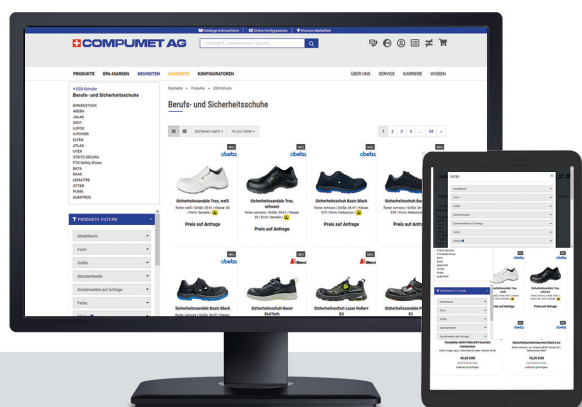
Kataloge & Broschüren | Online-Konfiguratoren | Wissens-Mediathek

COMPUMET AG

Suchbegriff, Artikelnummer oder EAN

PRODUKTE EPA-MARKEN NEUHEITEN AKQUISITE KONFIGURATOREN

ÜBER UNS SERVICE KARRIERE WISSEN

< ESD-Schuhe
Berufs- und Sicherheitsschuhe

BIRKENSTOCK
ABEBA
JALAS
SIEVI
LUPOS
LUPOSEN
ELTEN
ATLAS
UVEX
STEITZ SECURA
FTG Safety Shoes
BATA
BAAK
LEMAITRE
OTTER
PUMA
ALBATROS

PRODUKTE FILTERN

Modellname
Form
Größe
Standardwerte
Sonderwerte auf Anfrage
Farbe

Startseite > Produkte > ESD-Schuhe

Berufs- und Sicherheitsschuhe

Sortieren nach | 16 pro Seite

1 2 3 4 ... 54 >

NEU
abeba
Sicherheitssandale Trax, weiß
Preis auf Anfrage

NEU
abeba
Sicherheitsschuh Trax, schwarz
Preis auf Anfrage

NEU
abeba
Sicherheitsschuh Basic Black
Preis auf Anfrage

NEU
abeba
Sicherheitssandale Basic Black

Sicherheitssandale Basic Black

Sicherheitsschuh Racer EcoTech

Sicherheitsschuh Laser Roller+ S3

Sicherheitssandale Racer S1

FILTER

Preis auf Anfrage

Preis auf Anfrage

PRODUKTE FILTERN